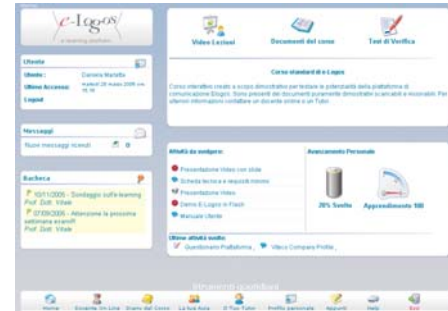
e-Logos
e-learning platform

Utente
Utente: Daniela Martella
Ultimo Accesso: martedì 28 marzo 2006 ore 16.18
Logout

Messaggi
Nuovi messaggi ricevuti 0

Bacheca
10/11/2006 - Sondaggio sull'e-learning
Prof. Dott. Vitale
07/09/2006 - Attenzione la prossima settimana esami!!!
Prof. Dott. Vitale

Video Lezioni
Documenti del corso
Test di Verifica

Corso standard di e-Logos
Corso interattivo creato a scopo dimostrativo per testare le potenzialità della piattaforma di comunicazione Elogos. Sono presenti dei documenti puramente dimostrativi scaricabili e visionabili. Per ulteriori informazioni contattare un docente online o un Tutor.

Attività da svolgere:
Presentazione Video con slide
Scheda tecnica e requisiti minimi
Presentazione Video
Demo E-Logos in Flash
Manuale Utente

Avanzamento Personale
20% Svolto
Apprendimento 100

Ultime attività svolte:
Questionario Piattaforma...
Video Company Profile...

Strumenti quotidiani
Home
Docente On Line
Diario del Corso
La tua Aula
Il Tuo Tutor
Profilo personale
Appunti
Help
Esci